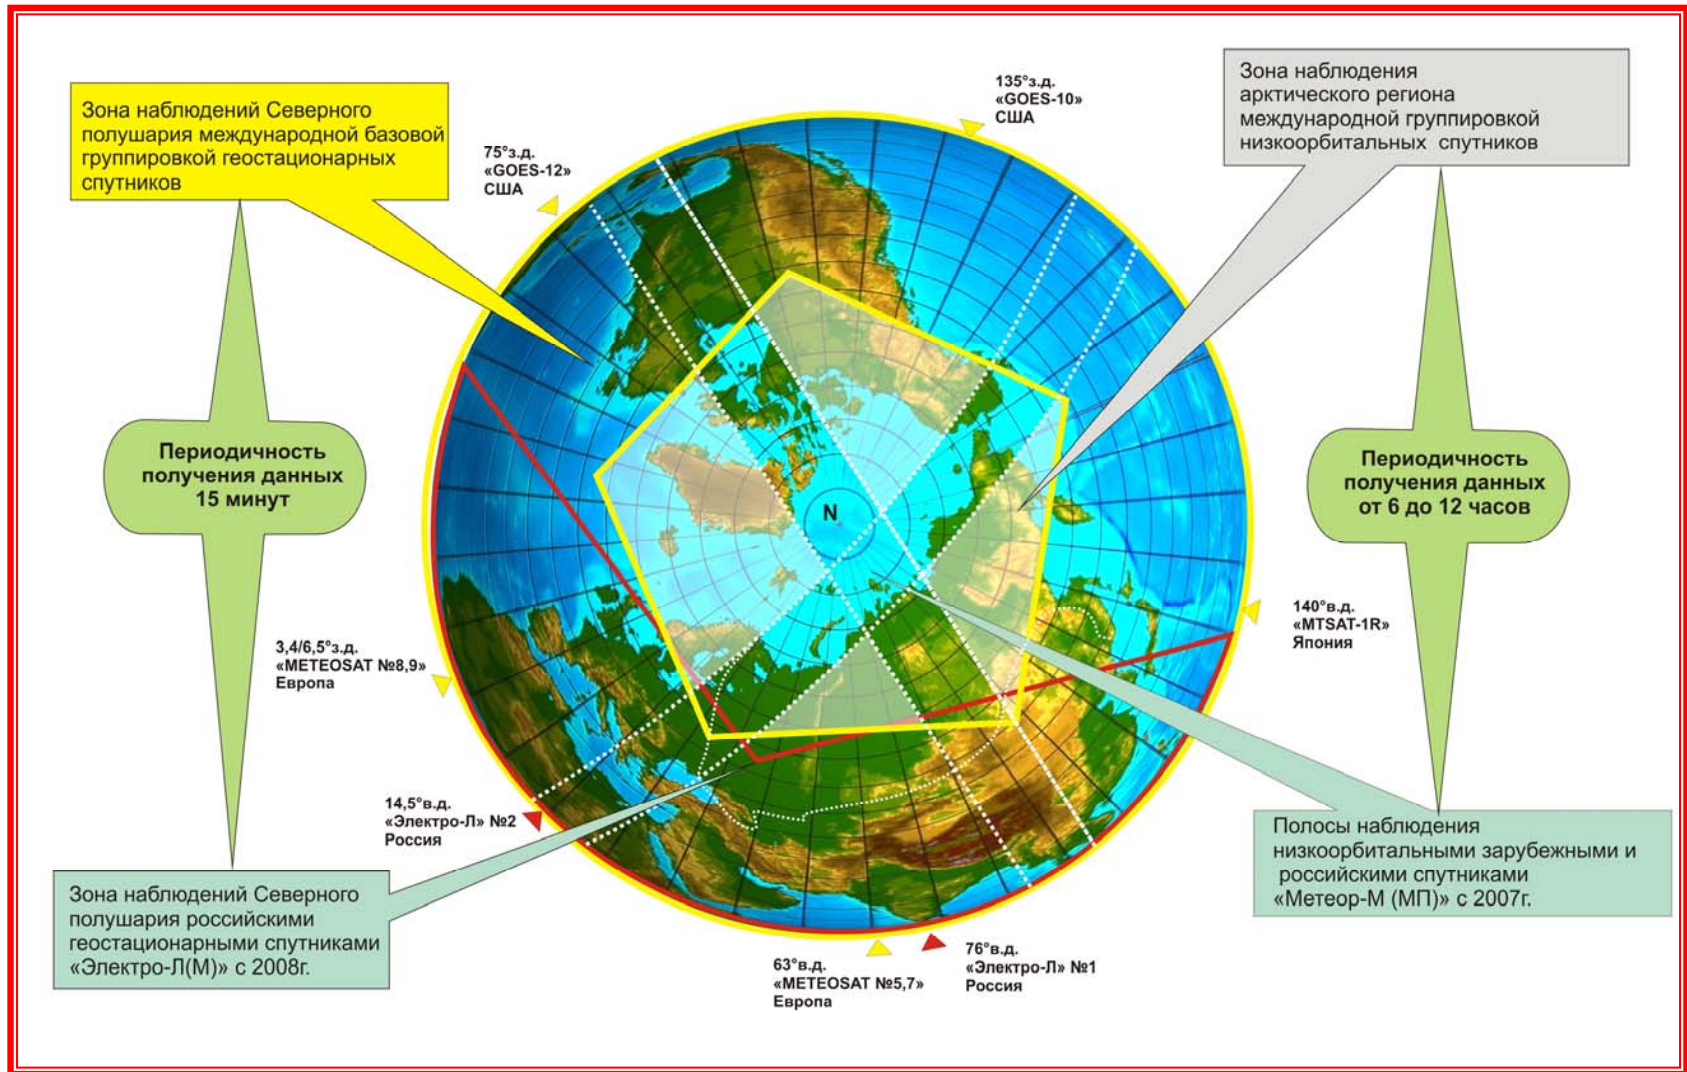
Зона наблюдений Северного полушария международной базовой группировкой геостационарных спутников

75°з.д.
«GOES-12»
США

135°з.д.
«GOES-10»
США

Зона наблюдения арктического региона международной группировкой низкоорбитальных спутников

Периодичность получения данных 15 минут

N

Периодичность получения данных от 6 до 12 часов

140°в.д.
«MTSAT-1R»
Япония

3,4/6,5°з.д.
«METEOSAT №8,9»
Европа

14,5°в.д.
«Электро-Л» №2
Россия

Полосы наблюдения низкоорбитальными зарубежными и российскими спутниками «Метеор-М (МП)» с 2007г.

Зона наблюдений Северного полушария российскими геостационарными спутниками «Электро-Л(М)» с 2008г.

63°в.д.
«METEOSAT №5,7»
Европа

76°в.д.
«Электро-Л» №1
Россия